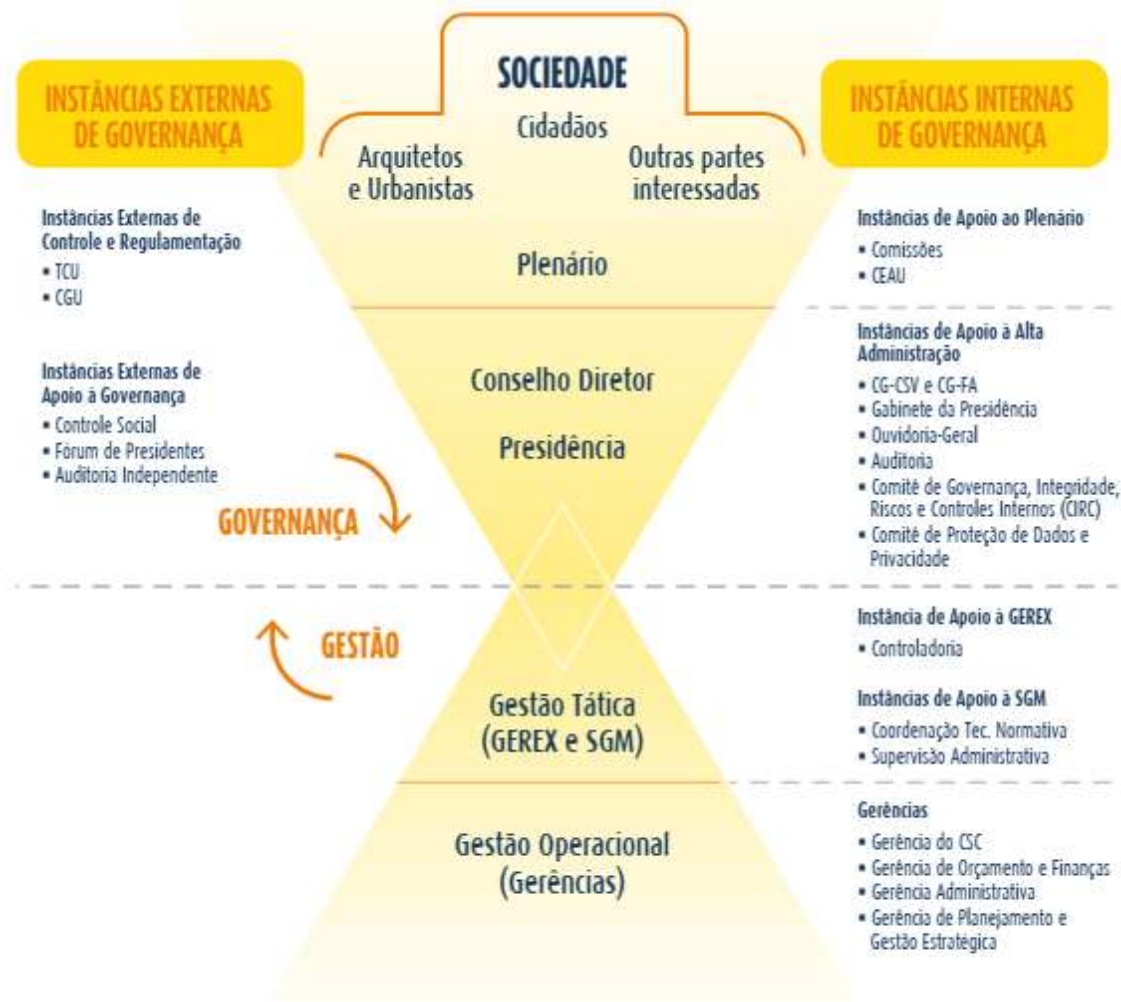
INSTÂNCIAS EXTERNAS DE GOVERNANÇA

SOCIEDADE

Cidadãos

Arquitetos e Urbanistas

Outras partes interessadas

INSTÂNCIAS INTERNAS DE GOVERNANÇA

Instâncias Externas de Controle e Regulamentação
• TCU
• CGU

Instâncias Externas de Apoio à Governança
• Controle Social
• Fórum de Presidentes
• Auditoria Independente

GOVERNANÇA

GESTÃO

Plenário

Conselho Diretor

Presidência

Gestão Tática (GEREX e SGM)

Gestão Operacional (Gerências)

Instâncias de Apoio ao Plenário
• Comissões
• CEAU

Instâncias de Apoio à Alta Administração
• CG-CSV e CG-FA
• Gabinete da Presidência
• Ouvidoria-Geral
• Auditoria
• Comitê de Governança, Integridade, Riscos e Controles Internos (CIRC)
• Comitê de Proteção de Dados e Privacidade

Instância de Apoio à GEREX
• Controladoria

Instâncias de Apoio à SGM
• Coordenação Tec. Normativa
• Supervisão Administrativa

Gerências
• Gerência do CSC
• Gerência de Orçamento e Finanças
• Gerência Administrativa
• Gerência de Planejamento e Gestão Estratégica